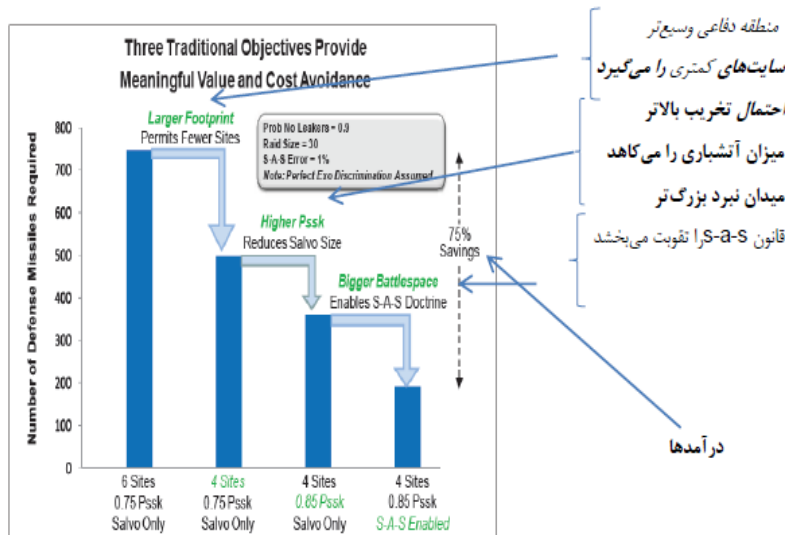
Three Traditional Objectives Provide Meaningful Value and Cost Avoidance

منطقه دفاعی وسیع‌تر
سایت‌های کمتری را می‌گیرد

احتمال تخریب بالاتر
میزان آتشباری را می‌کاهد

میدان نبرد بزرگ‌تر
قانون s-a-s را تقویت می‌بخشد

درآمدها

Larger Footprint
Permits Fewer Sites

Prob No Leakers = 0.9
Raid Size = 30
S-A-S Error = 1%
Note: Perfect Exo Discrimination Assumed

Higher Pssk
Reduces Salvo Size

Bigger Battlespace
Enables S-A-S Doctrine

75% Savings

Number of Defense Missiles Required

800
700
600
500
400
300
200
100
0

| 6 Sites | 4 Sites | 4 Sites | 4 Sites |
|---|---|---|---|
| 0.75 Pssk | 0.75 Pssk | 0.85 Pssk | 0.85 Pssk |
| Salvo Only | Salvo Only | Salvo Only | S-A-S Enabled |